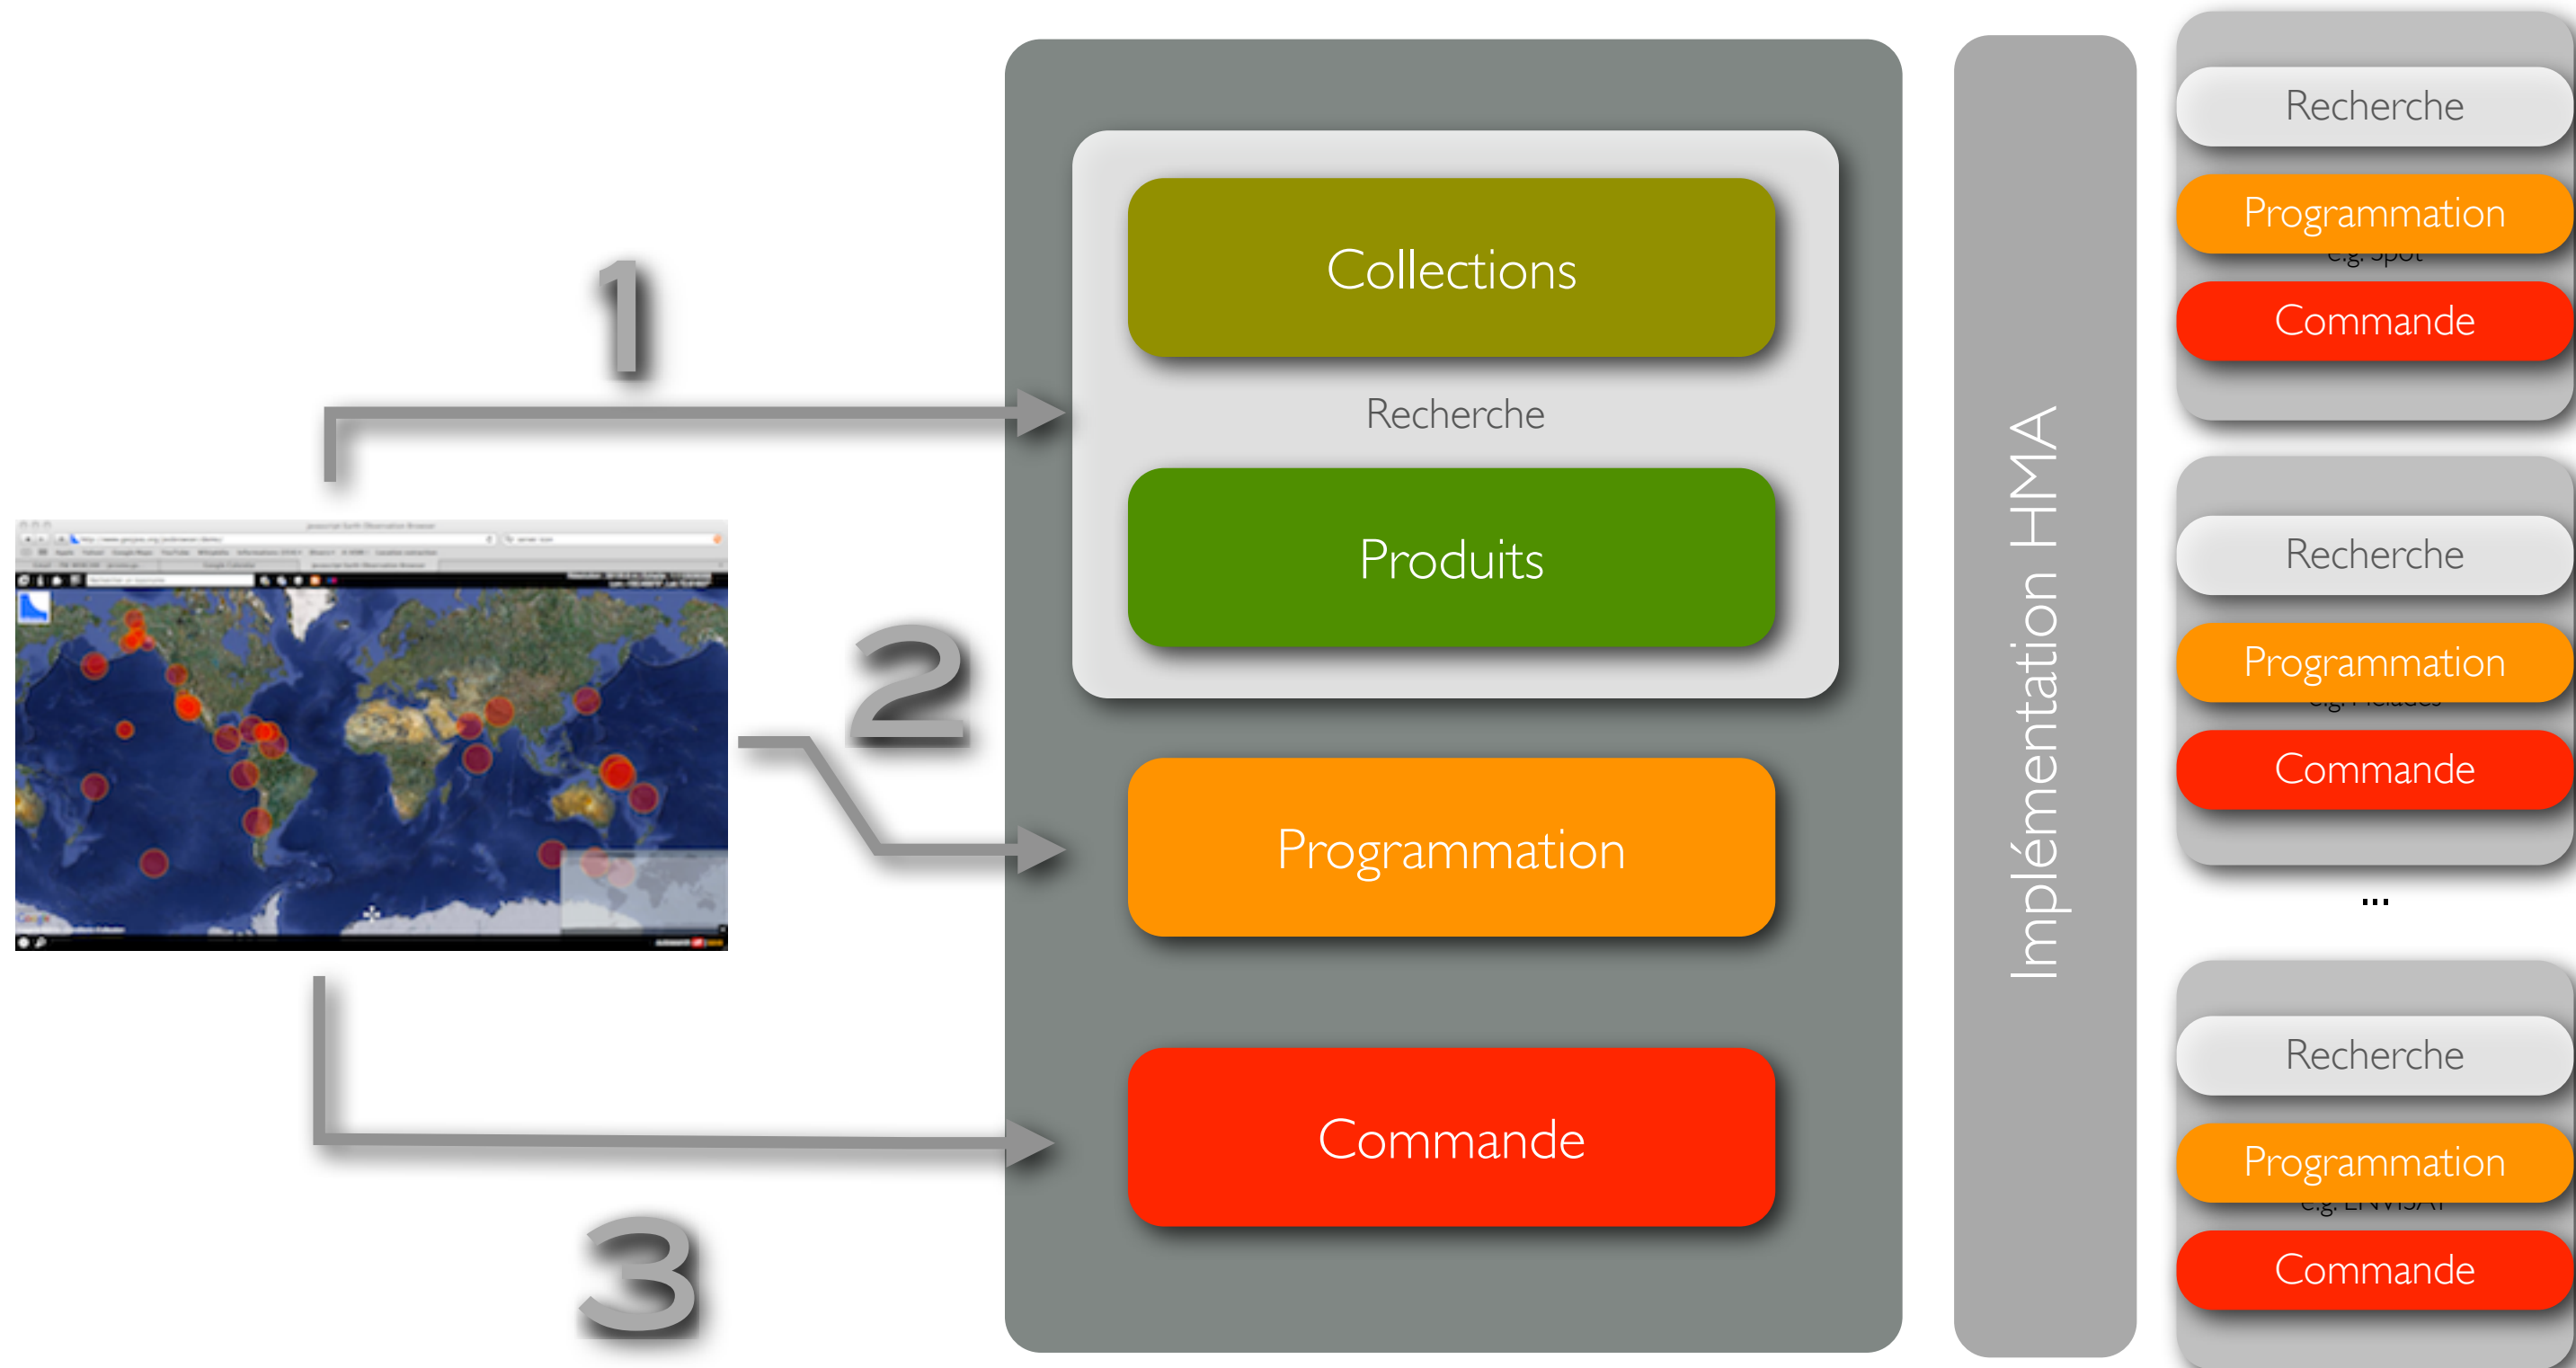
1

2

3

Collections

Recherche

Produits

Programmation

Commande

Implémentation HMA

Recherche

Programmation

e.g. Spot

Commande

Recherche

Programmation

e.g. Pleiades

Commande

...

Recherche

Programmation

e.g. ENVISAT

Commande